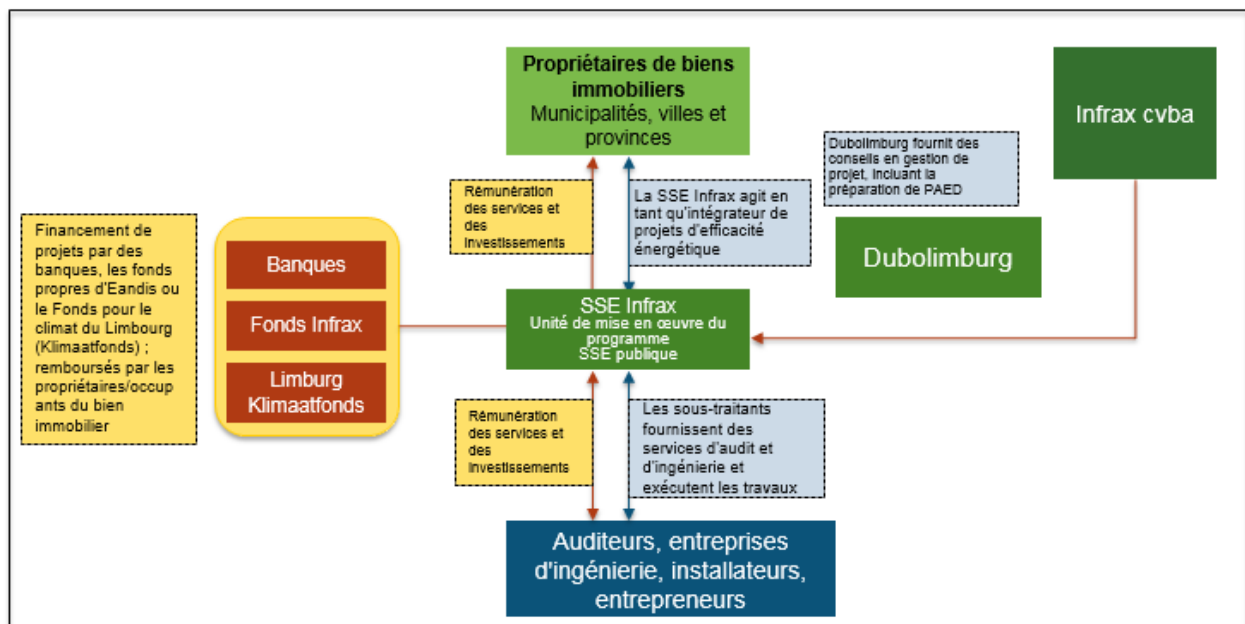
Propriétaires de biens immobiliers
Municipalités, villes et provinces

Infrax cvba

Dubolimburg fournit des conseils en gestion de projet, incluant la préparation de PAED

Rémunération des services et des investissements

La SSE Infrax agit en tant qu'intégrateur de projets d'efficacité énergétique

Dubolimburg

Financement de projets par des banques, les fonds propres d'Eandis ou le Fonds pour le climat du Limbourg (Klimaatfonds) ; remboursés par les propriétaires/occupants du bien immobilier

Banques

Fonds Infrax

Limburg Klimaatfonds

SSE Infrax
Unité de mise en œuvre du programme SSE publique

Rémunération des services et des investissements

Les sous-traitants fournissent des services d'audit et d'ingénierie et exécutent les travaux

Auditeurs, entreprises d'ingénierie, installateurs, entrepreneurs